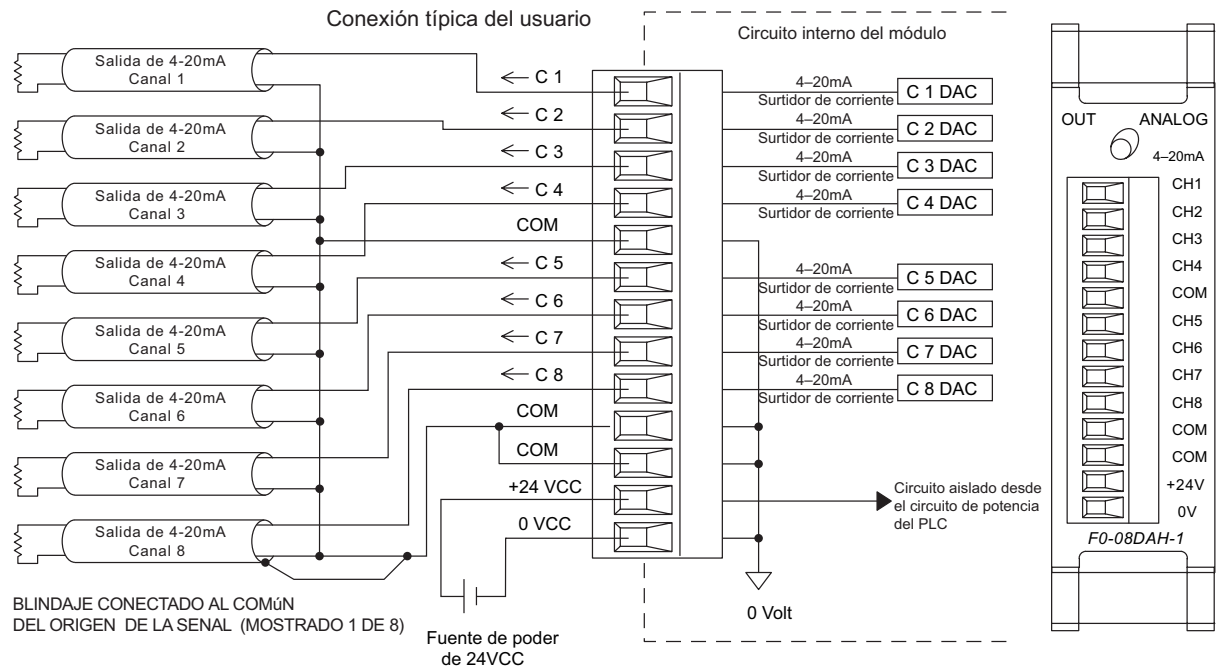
Conexión típica del usuario

Circuito interno del módulo

Salida de 4-20mA Canal 1
Salida de 4-20mA Canal 2
Salida de 4-20mA Canal 3
Salida de 4-20mA Canal 4
Salida de 4-20mA Canal 5
Salida de 4-20mA Canal 6
Salida de 4-20mA Canal 7
Salida de 4-20mA Canal 8

← C 1
← C 2
← C 3
← C 4
COM
← C 5
← C 6
← C 7
← C 8
COM
COM
+24 VCC
0 VCC

4–20mA Surtidor de corriente C 1 DAC
4–20mA Surtidor de corriente C 2 DAC
4–20mA Surtidor de corriente C 3 DAC
4–20mA Surtidor de corriente C 4 DAC
4–20mA Surtidor de corriente C 5 DAC
4–20mA Surtidor de corriente C 6 DAC
4–20mA Surtidor de corriente C 7 DAC
4–20mA Surtidor de corriente C 8 DAC

Circuito aislado desde el circuito de potencia del PLC

0 Volt

BLINDAJE CONECTADO AL COMúN DEL ORIGEN DE LA SENAL (MOSTRADO 1 DE 8)

Fuente de poder de 24VCC

OUT ANALOG
4–20mA
CH1
CH2
CH3
CH4
COM
CH5
CH6
CH7
CH8
COM
COM
+24V
0V
F0-08DAH-1